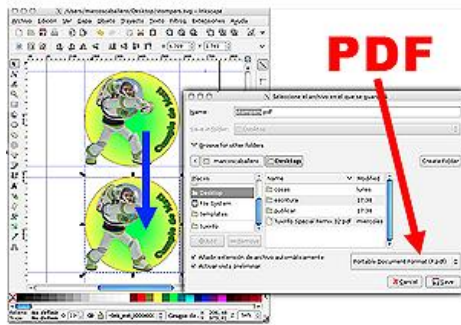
/Users/marcoscaballero/Desktop/stompers.svg - Inkscape

Archivo Edición Ver Capa Objeto Trayecto Texto Filtros Extensiones Ayuda

PDF

Seleccione el archivo en el que se guardará

Nombre: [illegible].pdf

Guardar en la carpeta: Desktop

Browse for other folders

marcoscaballero Desktop

Create Folder

Lugares

Desktop

File System

Templates

Nombre

cosas

escritura

publicar

Twenty Special Remix 32.pdf

Modificado

lunes

17:36

17:36

miércoles

Añadir extensión de archivo automáticamente

Activar vista preliminar

Portable Document Format (*.pdf)

Cancel

Save